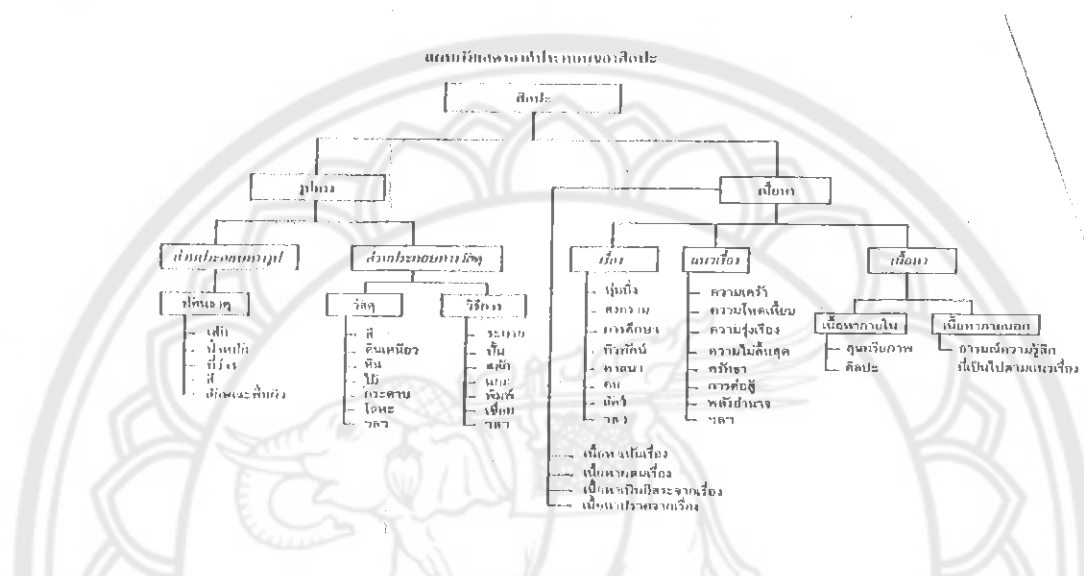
แผนภูมิแสดงองค์ประกอบของศิลปะ

ศิลปะ

รูปทรง

เนื้อหา

ส่วนประกอบทางรูป

ส่วนประกอบทางวัตถุ

ทัศนธาตุ

- เส้น
- น้ำหนัก
- ที่ว่าง
- สี
- ลักษณะพื้นผิว

วัสดุ

- สี
- ดินเหนียว
- หิน
- ไม้
- กระดาษ
- โลหะ
- ฯลฯ

วิธีการ

- ระบาย
- ปั้น
- แกะ
- แกะ
- ทอผ้า
- เชื่อม
- ฯลฯ

เรื่อง

- ทุ่มนิ่ง
- สงคราม
- การศึกษา
- ทิวทัศน์
- ศาสนา
- คน
- สัตว์
- ฯลฯ

แนวเรื่อง

- ความเศร้า
- ความโหดเหี้ยม
- ความรุ่งเรือง
- ความไม่สิ้นสุด
- ศรัทธา
- การต่อสู้
- พลังอำนาจ
- ฯลฯ

เนื้อหา

เนื้อหาภายใน

- สุนทรียภาพ
- ศิลปะ

เนื้อหาภายนอก

- อารมณ์ความรู้สึกที่เป็นไปตามแนวเรื่อง

- เนื้อหาเป็นเรื่อง
- เนื้อหาตามเรื่อง
- เนื้อหาเป็นอิสระจากเรื่อง
- เนื้อหาปราศจากเรื่อง